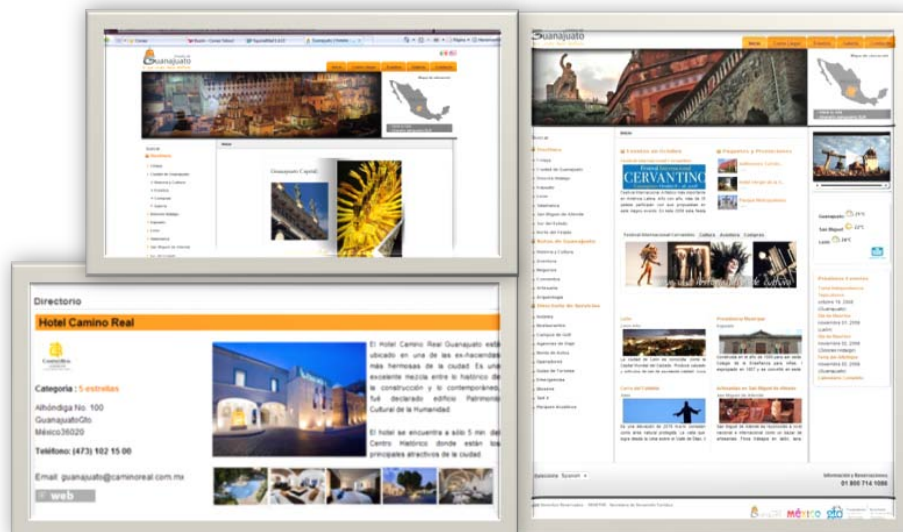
Guanajuato

Directorio

Hotel Camino Real

Camino Real

Categoria : 5 estrellas

Alhóndiga No. 100
GuanajuatoGto.
México36020

Teléfono: (473) 102 15 00

Email: guanajuato@caminoreal.com.mx

web

El Hotel Camino Real Guanajuato está ubicado en una de las ex-haciendas más hermosas de la ciudad. Es una excelente mezcla entre lo histórico de la construcción y lo contemporáneo, fué declarado edificio Patrimonio Cultural de la Humanidad.

El hotel se encuentra a sólo 5 min. del Centro Histórico donde están los principales atractivos de la ciudad.

Guanajuato Capital

Guanajuato

CERVANTINO

Festival Internacional Cervantino

Guanajuato 21°C
San Miguel 22°C
León 24°C

Información y Reservaciones
01 800 714 1086

México